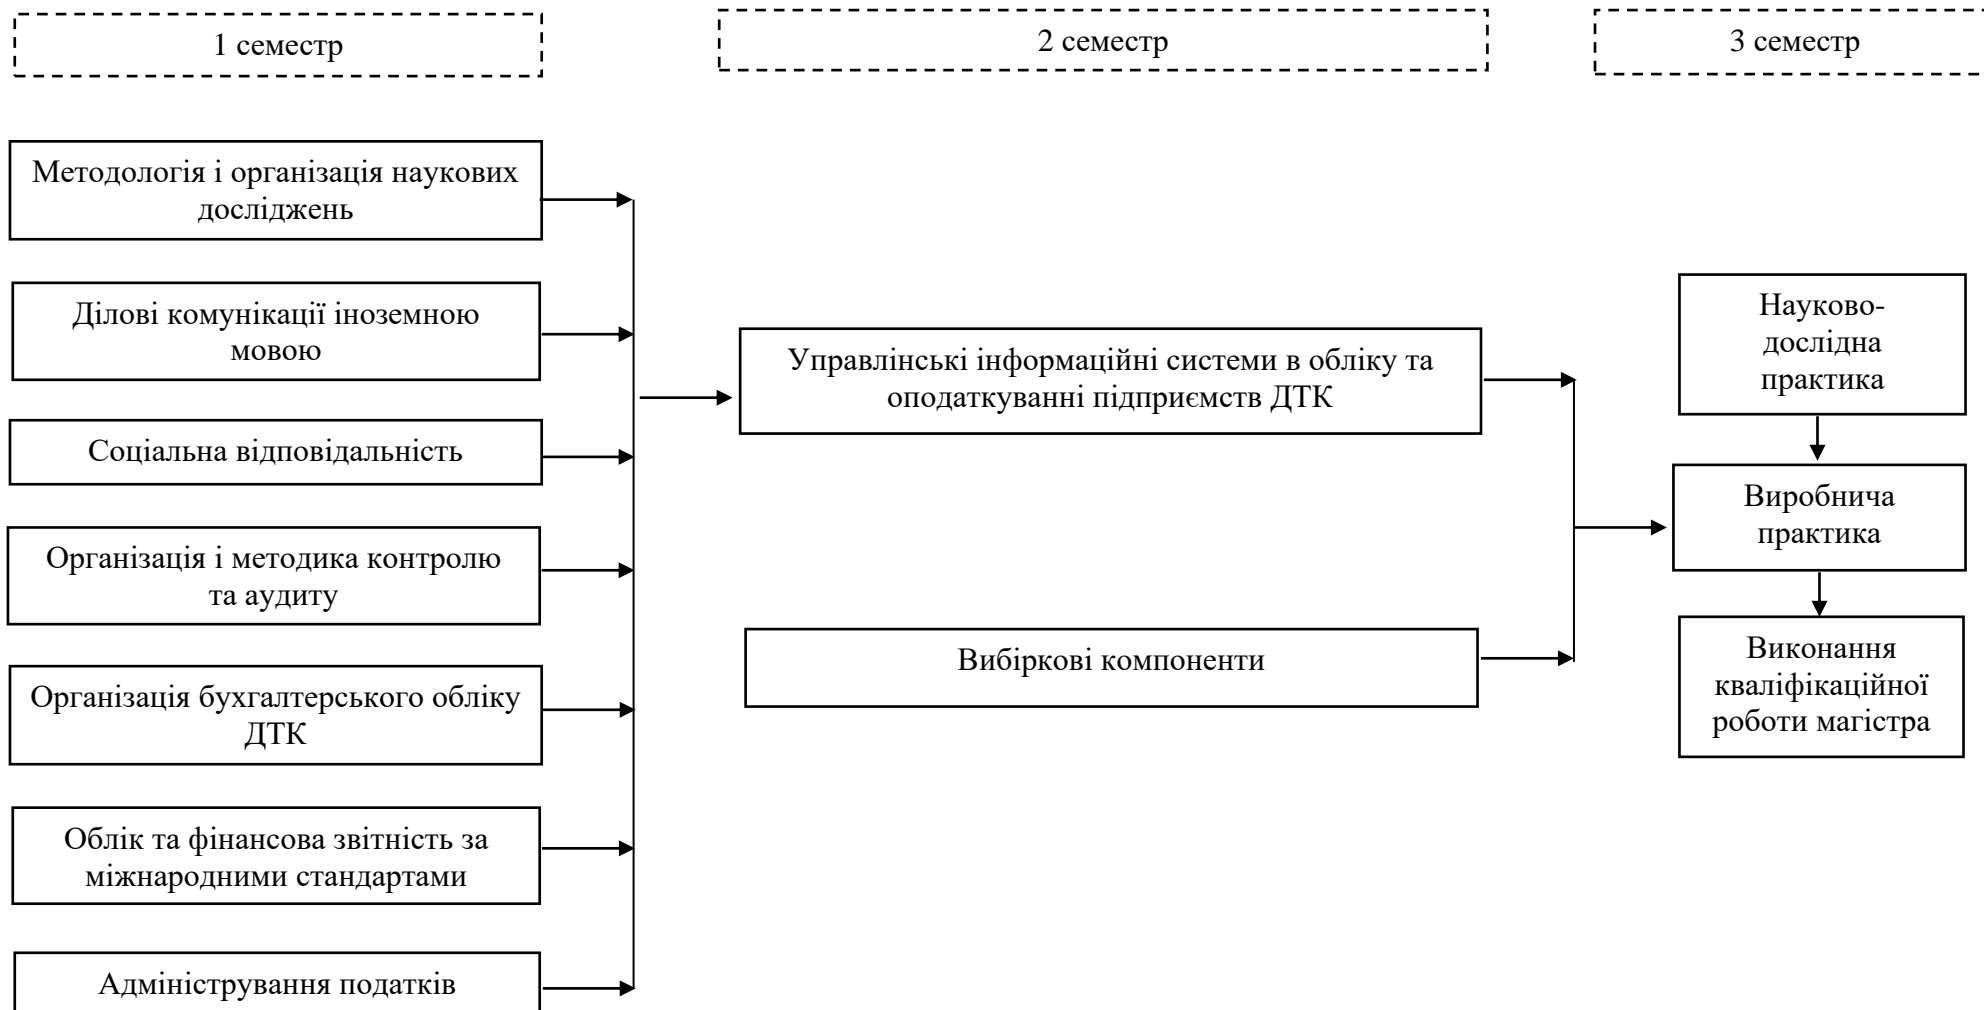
1 семестр

2 семестр

3 семестр

Методологія і організація наукових досліджень

Ділові комунікації іноземною мовою

Соціальна відповідальність

Організація і методика контролю та аудиту

Організація бухгалтерського обліку ДТК

Облік та фінансова звітність за міжнародними стандартами

Адміністрування податків

Управлінські інформаційні системи в обліку та оподаткуванні підприємств ДТК

Вибіркові компоненти

Науково-дослідна практика

Виробнича практика

Виконання кваліфікаційної роботи магістра